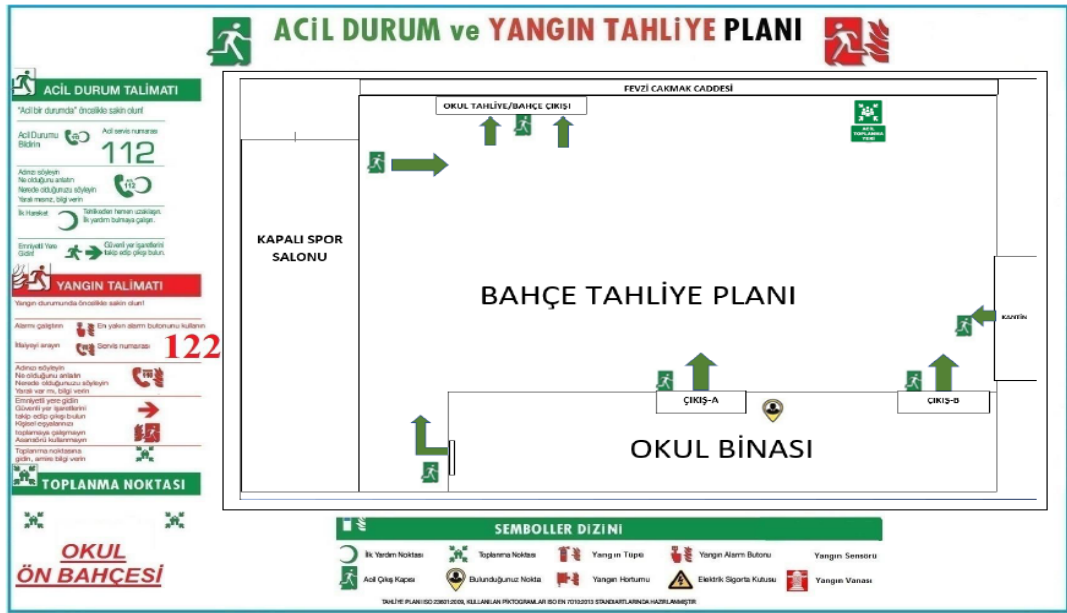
ACİL DURUM ve YANGIN TAHLİYE PLANI

ACİL DURUM TALİMATI

"Acil bir durumda" öncelikle sakin olun!

Acil Durumu Bildirin

Acil servis numarası

112

Adınızı söyleyin
Ne olduğunu anlatın
Nerede olduğunuzu söyleyin
Yaralı mısınız, bilgi verin

İlk Hareket

Tehlikeden hemen uzaklaşın. İlk yardım bulmaya çalışın.

Emniyetli Yere Gidin!

Güvenli yer işaretlerini takip edip çıkışı bulun.

YANGIN TALİMATI

Yangın durumunda öncelikle sakin olun!

Alarmı çalıştırın

En yakın alarm butonunu kullanın

İtfaiyeyi arayın

Servis numarası

122

Adınızı söyleyin
Ne olduğunu anlatın
Nerede olduğunuzu söyleyin
Yaralı var mı, bilgi verin

Emniyetli yere gidin
Güvenli yer işaretlerini takip edip çıkışı bulun
Kişisel eşyalarınızı toplamaya çalışmayın
Asansörü kullanmayın

Toplanma noktasına gidin, amirini bilgi verin

TOPLANMA NOKTASI

OKUL
ÖN BAHÇESİ

FEVZİ ÇAKMAK CADDESİ

OKUL TAHLİYE/BAHÇE ÇIKIŞI

ACİL TOPLANMA YERİ

KAPALI SPOR SALONU

BAHÇE TAHLİYE PLANI

KANTİN

ÇIKIŞ-A

ÇIKIŞ-B

OKUL BİNASI

SEMBOLLER DİZİNİ

İlk Yardım Noktası
Toplanma Noktası
Yangın Tüpü
Yangın Alarm Butonu
Yangın Sensörü
Acil Çıkış Kapısı
Bulunduğunuz Nokta
Yangın Hortumu
Elektrik Sigorta Kutusu
Yangın Vanası

TAHLİYE PLANI ISO 23601:2009, KULLANILAN PİKTOGRAMLAR ISO EN 7010:2013 STANDARTLARINDA HAZIRLANMIŞTIR